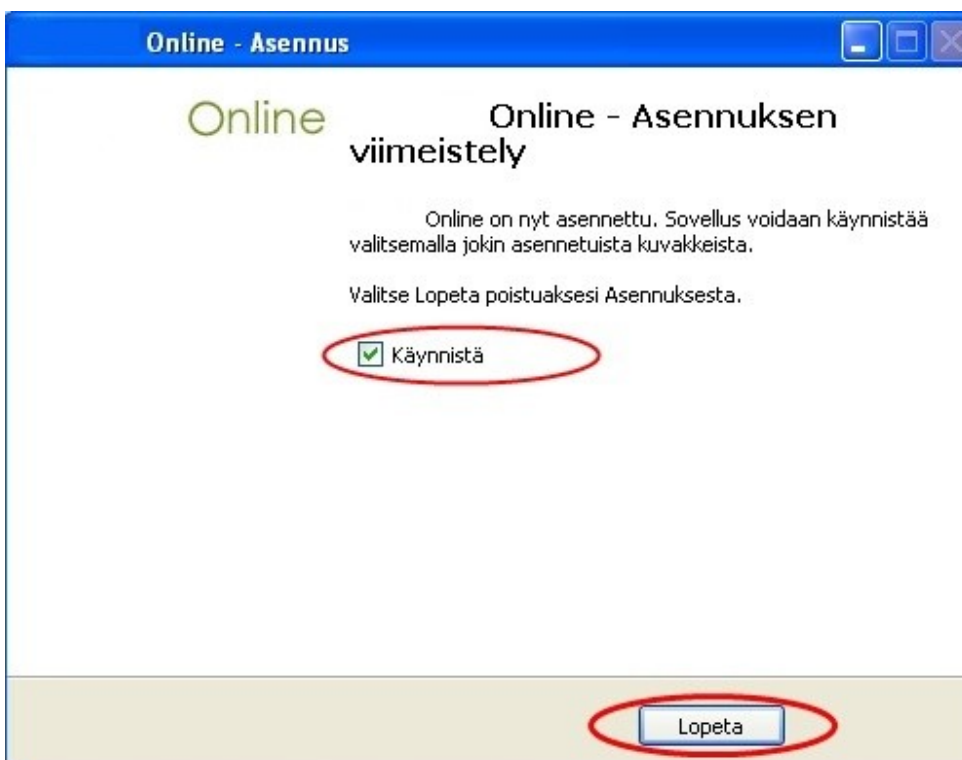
Online - Asennus

Online

Online - Asennuksen viimeistely

Online on nyt asennettu. Sovellus voidaan käynnistää valitsemalla jokin asennetuista kuvakkeista.

Valitse Lopeta poistuaksesi Asennuksesta.

Käynnistä

Lopeta